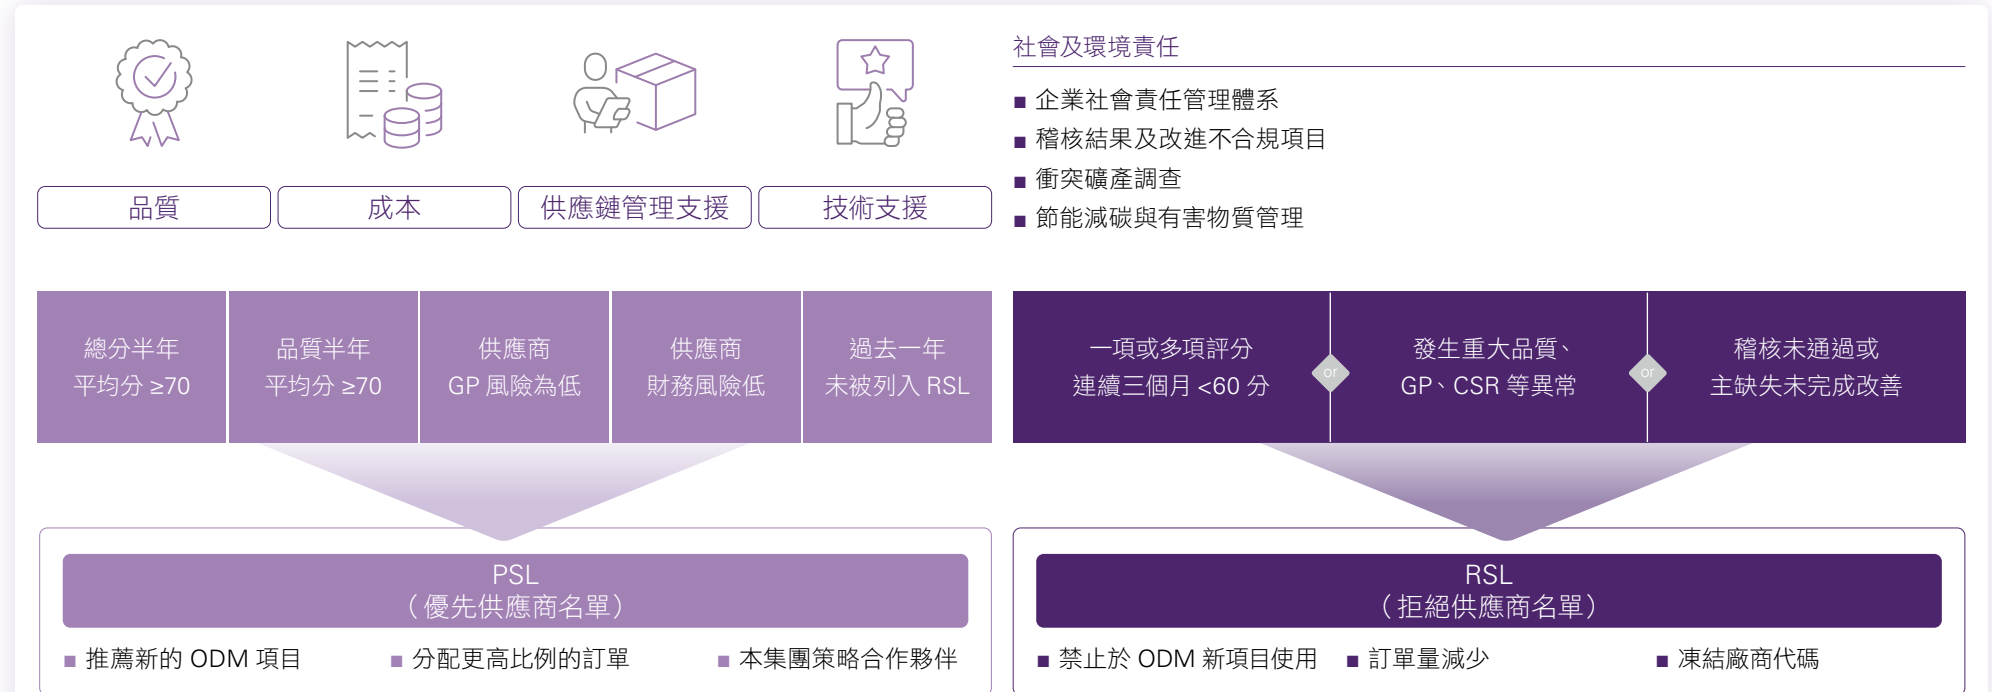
品質

成本

供應鏈管理支援

技術支援

社會及環境責任

■ 企業社會責任管理體系

■ 稽核結果及改進不合規項目

■ 衝突礦產調查

■ 節能減碳與有害物質管理

總分半年平均分 ≥70

品質半年平均分 ≥70

供應商 GP 風險為低

供應商財務風險低

過去一年未被列入 RSL

一項或多項評分連續三個月 <60 分

or

發生重大品質、GP、CSR 等異常

or

稽核未通過或主缺失未完成改善

PSL
（優先供應商名單）

■ 推薦新的 ODM 項目

■ 分配更高比例的訂單

■ 本集團策略合作夥伴

RSL
（拒絕供應商名單）

■ 禁止於 ODM 新項目使用

■ 訂單量減少

■ 凍結廠商代碼